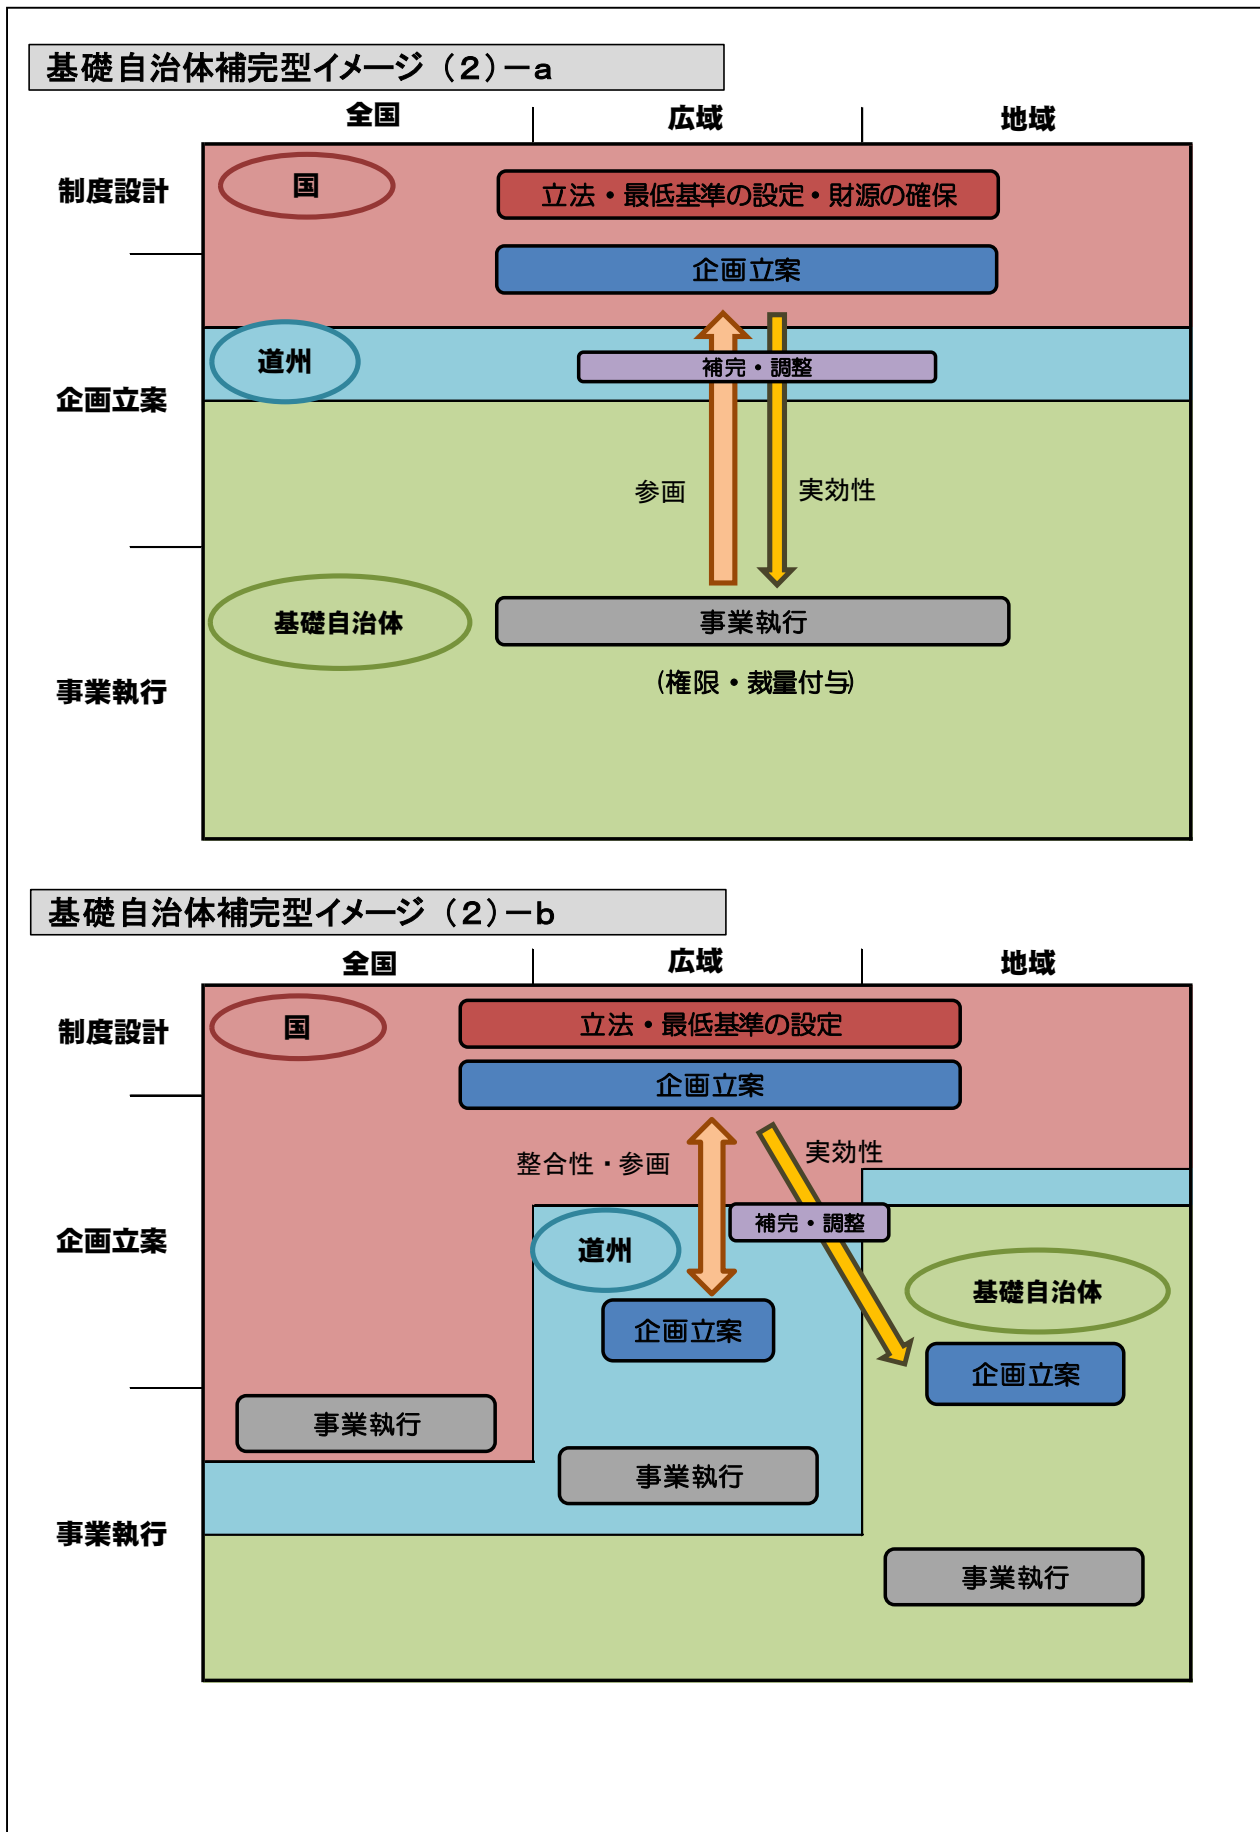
基礎自治体補完型イメージ（2）ーa

全国　広域　地域

制度設計

企画立案

事業執行

国

立法・最低基準の設定・財源の確保

企画立案

道州

補完・調整

参画

実効性

基礎自治体

事業執行

(権限・裁量付与)

基礎自治体補完型イメージ（2）ーb

全国　広域　地域

制度設計

企画立案

事業執行

国

立法・最低基準の設定

企画立案

整合性・参画

実効性

補完・調整

道州

企画立案

基礎自治体

企画立案

事業執行

事業執行

事業執行